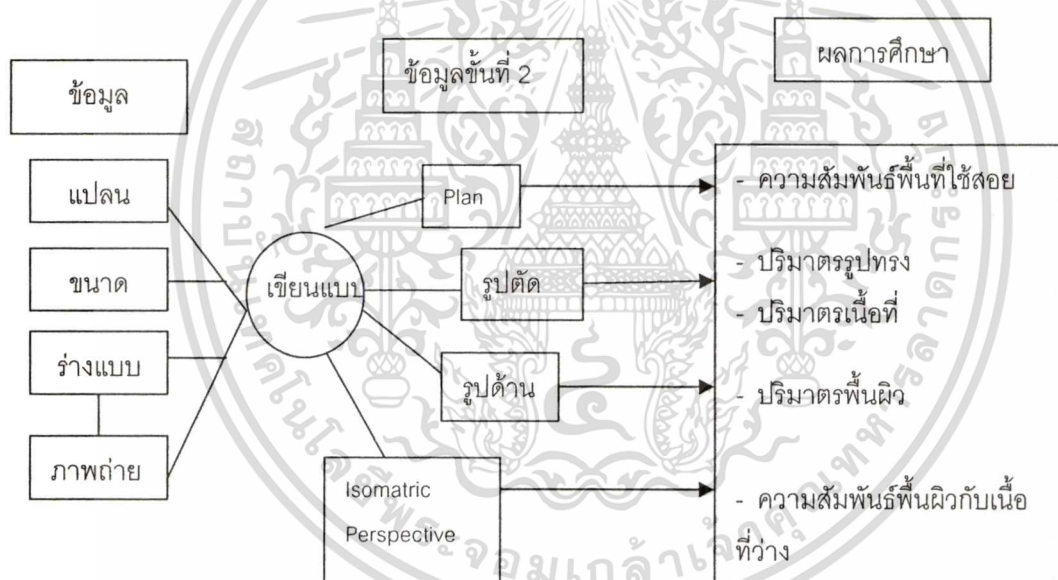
ข้อมูล

ข้อมูลขั้นที่ 2

ผลการศึกษา

แปลน

ขนาด

ร่างแบบ

ภาพถ่าย

เขียนแบบ

Plan

รูปตัด

รูปด้าน

Isomatric Perspective

- ความสัมพันธ์พื้นที่ใช้สอย

- ปริมาตรรูปทรง

- ปริมาตรเนื้อที่

- ปริมาตรพื้นผิว

- ความสัมพันธ์พื้นผิวกับเนื้อที่ว่าง